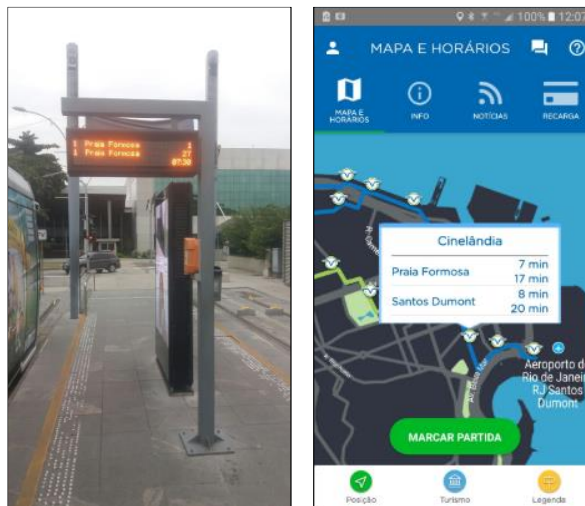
1 Praia Formosa 1
1 Praia Formosa 27
07:30

100% 12:07

MAPA E HORÁRIOS

MAPA E HORÁRIOS

INFO

NOTÍCIAS

RECARGA

Cinelândia

Praia Formosa 7 min
17 min

Santos Dumont 8 min
20 min

Aeroporto do Rio de Janeiro RJ Santos Dumont

MARCAR PARTIDA

Posição

Turismo

Legenda